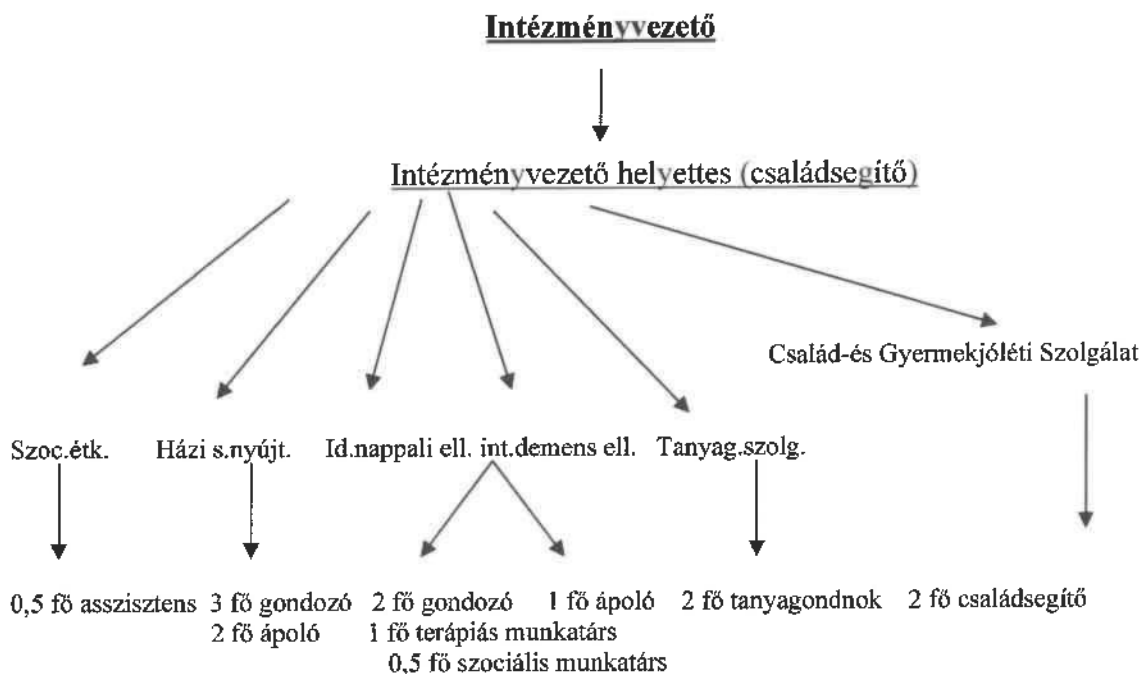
Intézményvezető

Intézményvezető helyettes (családsegítő)

Család-és Gyermekjóléti Szolgálat

Szoc.étk.

Házi s.nyújt.

Id.nappali ell.

int.demens ell.

Tanyag.szolg.

0,5 fő asszisztens

3 fő gondozó
2 fő ápoló

2 fő gondozó

1 fő ápoló

1 fő terápiás munkatárs
0,5 fő szociális munkatárs

2 fő tanyagondnok

2 fő családsegítő